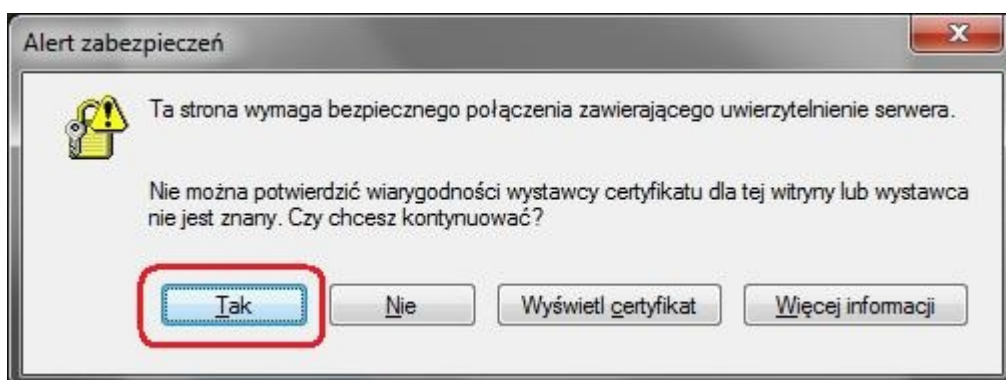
Alert zabezpieczeń

Ta strona wymaga bezpiecznego połączenia zawierającego uwierzytelnienie serwera.

Nie można potwierdzić wiarygodności wystawcy certyfikatu dla tej witryny lub wystawca nie jest znany. Czy chcesz kontynuować?

Tak

Nie

Wyświetl certyfikat

Więcej informacji